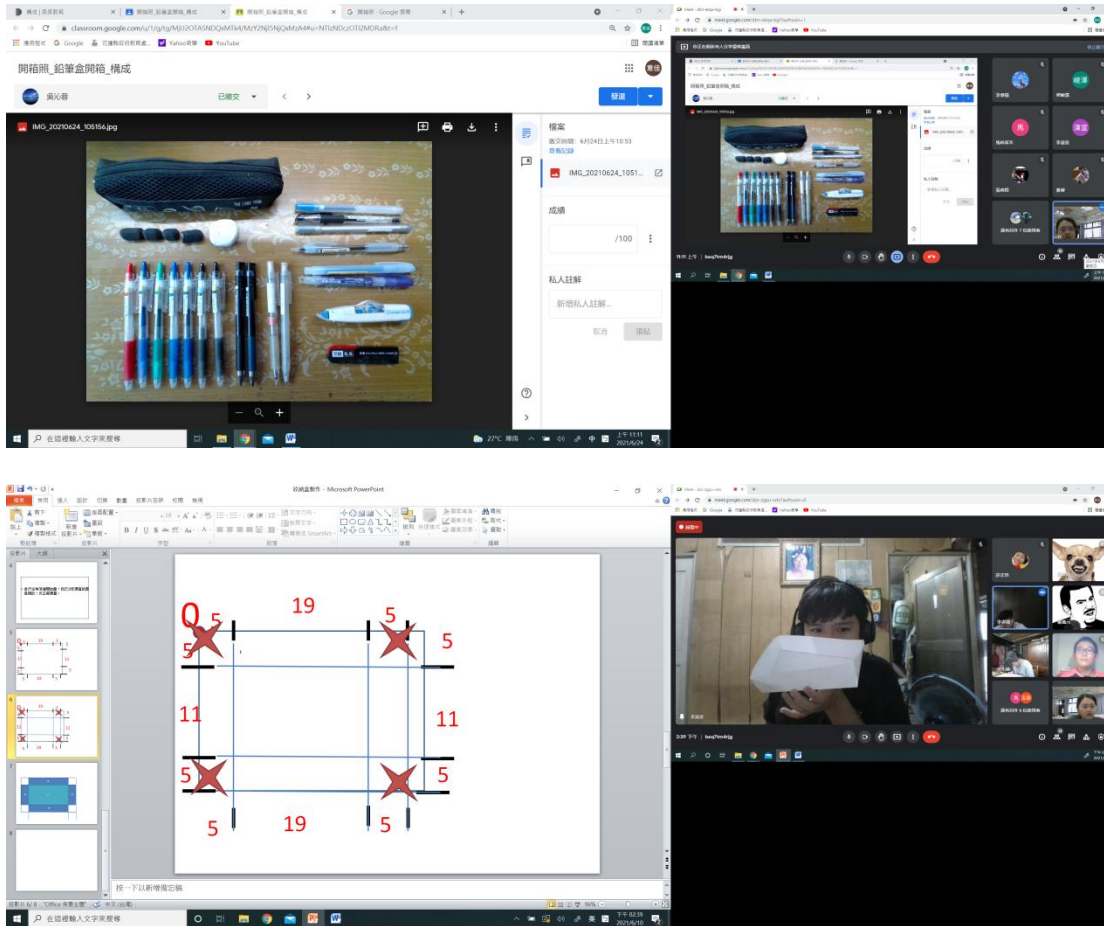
構成 | 美感教育
開箱照_鉛筆盒開箱_構成
開箱照_鉛筆盒開箱_構成
開箱照 - Google 搜尋
classroom.google.com/u/1/g/tg/MjU2OTA5NDQxMTk4/MzY2NjI5NjQxMzA4#u=NTIzNDczOTI2MDRa&t=f
應用程式 Google 花蓮縣政府教育處... Yahoo奇摩 YouTube
閱讀清單
開箱照_鉛筆盒開箱_構成
吳沁蓉
已繳交
發還
IMG_20210624_105156.jpg
檔案
繳交時間：6月24日上午10:53
查看記錄
IMG_20210624_1051...
成績
/100
私人註解
新增私人註解...
取消
張貼
在這裡輸入文字來搜尋
27°C 陣雨
上午 11:11
2021/6/24

收納盒製作 - Microsoft PowerPoint
檔案 常用 插入 設計 切換 動畫 投影片放映 校閱 檢視
投影片 大綱
按一下以新增備忘稿
投影片 6/8 "Office 佈景主題" 中文 (台灣)
0
5
19
5
5
5
11
11
5
5
5
19
5
5
在這裡輸入文字來搜尋
下午 02:39
2021/6/10